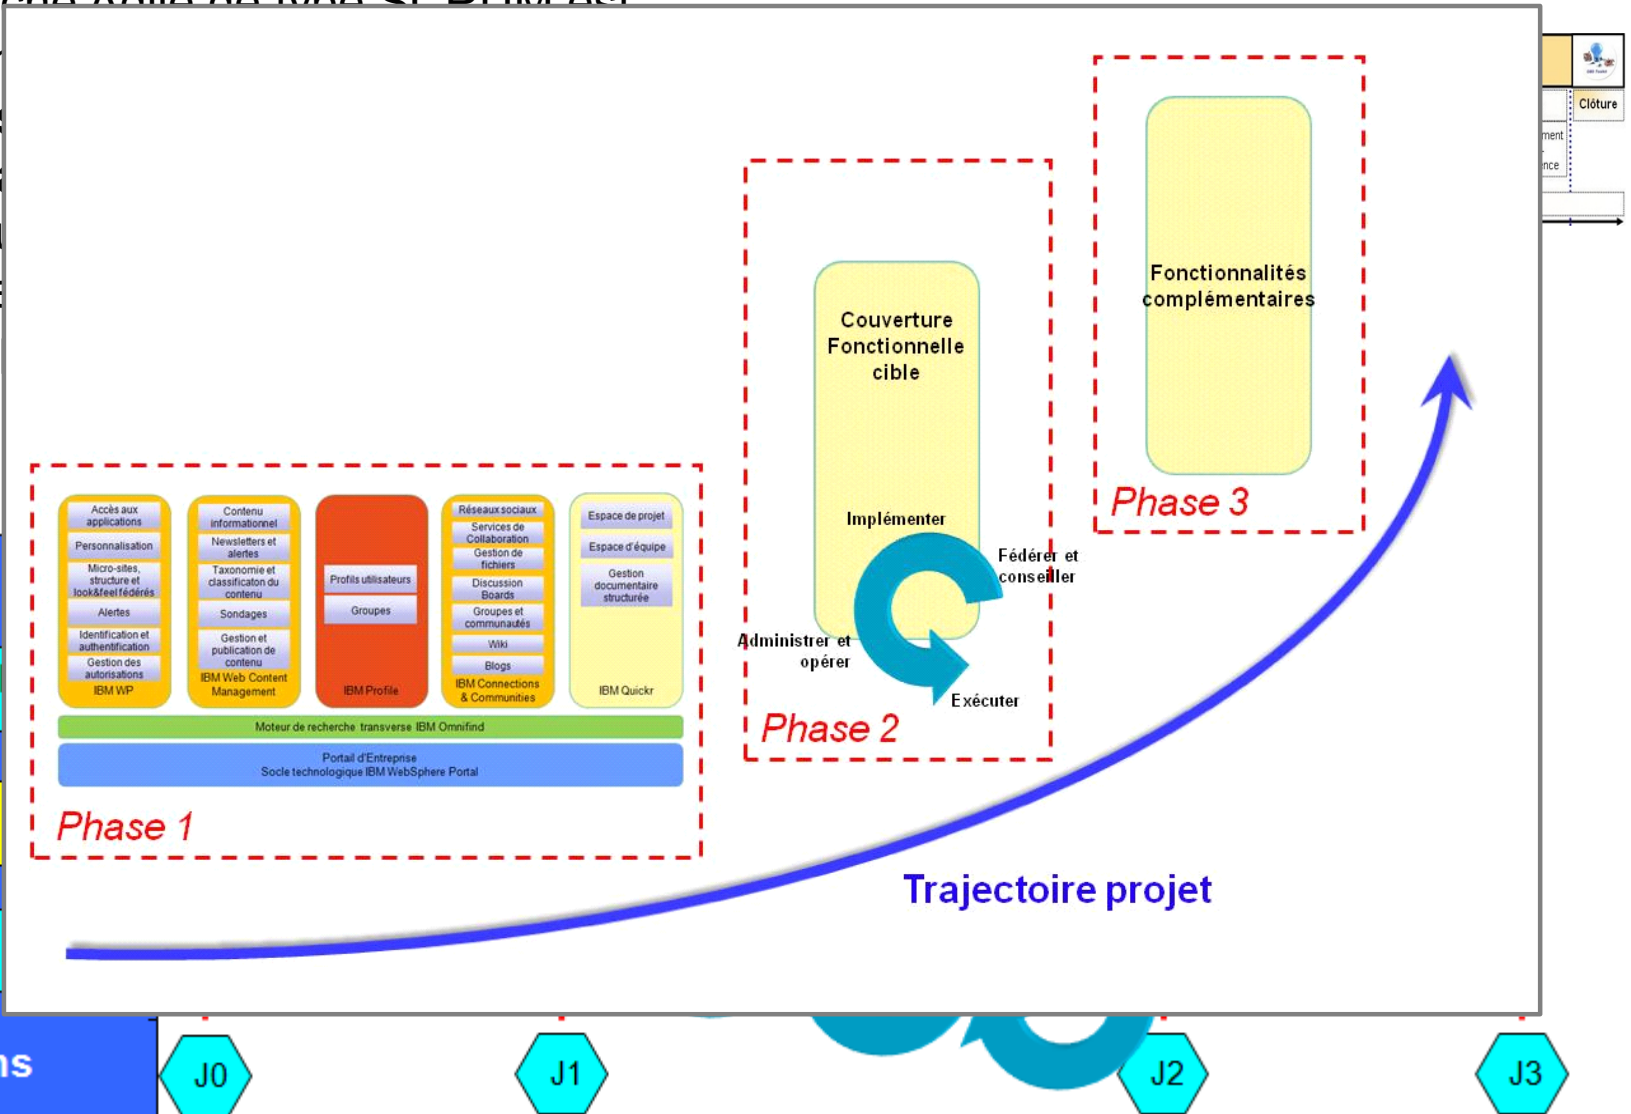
Clôture

ment

nce

Fonctionnalités complémentaires

Phase 3

Couverture Fonctionnelle cible

Implémenter

Fédérer et conseiller

Administrer et opérer

Exécuter

Phase 2

Accès aux applications
Personnalisation
Micro-sites, structure et look&feel fédérés
Alertes
Identification et authentification
Gestion des autorisations
IBM WP

Contenu informationnel
Newsletters et alertes
Taxonomie et classificaton du contenu
Sondages
Gestion et publication de contenu
IBM Web Content Management

Profils utilisateurs
Groupes
IBM Profile

Réseaux sociaux
Services de Collaboration
Gestion de fichiers
Discussion Boards
Groupes et communautés
Wiki
Blogs
IBM Connections & Communities

Espace de projet
Espace d'équipe
Gestion documentaire structurée
IBM Quickr

Moteur de recherche transverse IBM Omnifind

Portail d'Entreprise
Socle technologique IBM WebSphere Portal

Phase 1

Trajectoire projet

ns

J0

J1

J2

J3